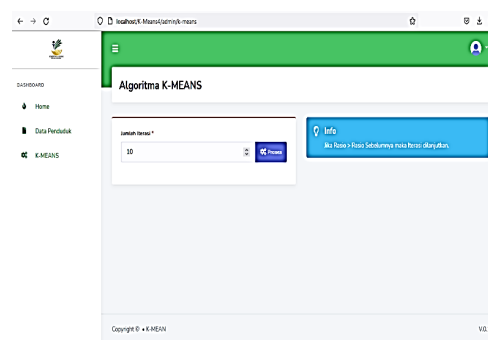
localhost/K-Means4/admin/k-means

≡

DASHBOARD

Home

Data Penduduk

K-MEANS

Algoritma K-MEANS

Jumlah Iterasi *

10

Proses

Info

Jika Rasio > Rasio Sebelumnya maka iterasi dilanjutkan.

Copyright © • K-MEAN

V.0.